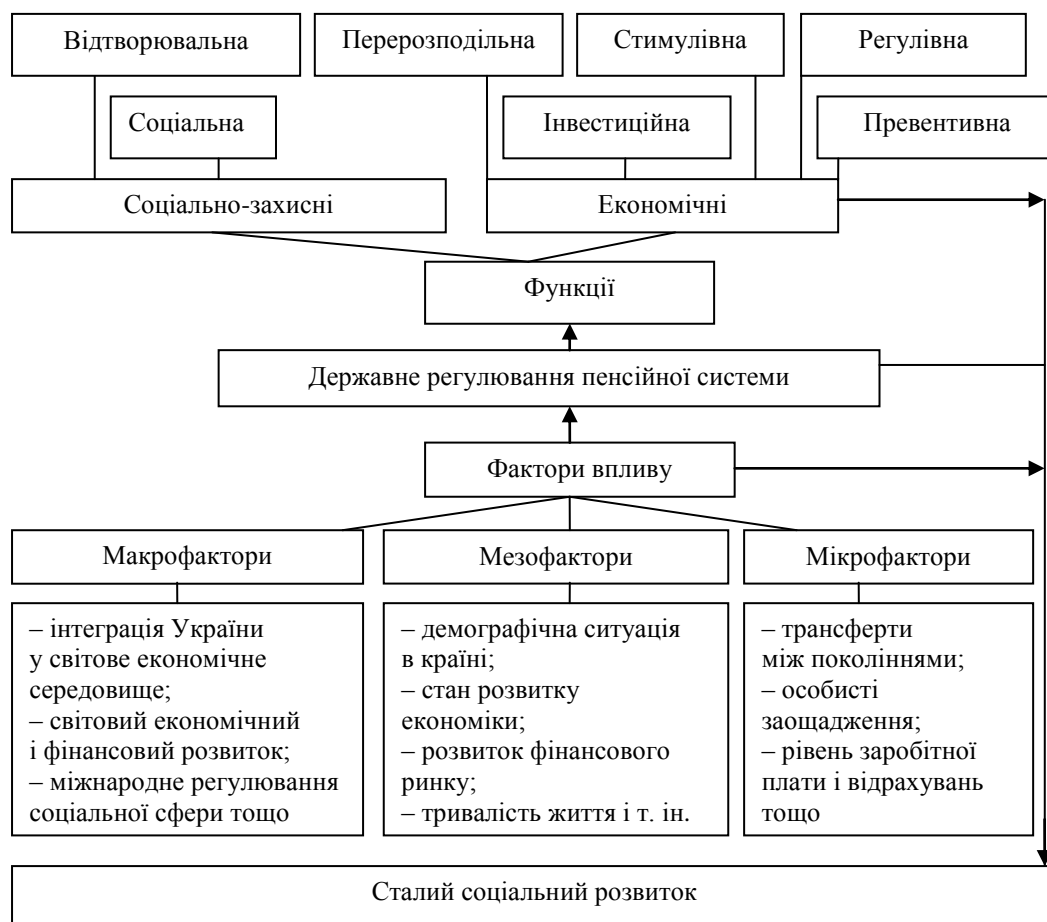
Відтворювальна

Соціальна

Перерозподільна

Стимулівна

Інвестиційна

Регулівна

Превентивна

Соціально-захисні

Економічні

Функції

Державне регулювання пенсійної системи

Фактори впливу

Макрофактори

– інтеграція України у світове економічне середовище;
– світовий економічний і фінансовий розвиток;
– міжнародне регулювання соціальної сфери тощо

Мезофактори

– демографічна ситуація в країні;
– стан розвитку економіки;
– розвиток фінансового ринку;
– тривалість життя і т. ін.

Мікрофактори

– трансферти між поколіннями;
– особисті заощадження;
– рівень заробітної плати і відрахувань тощо

Сталий соціальний розвиток